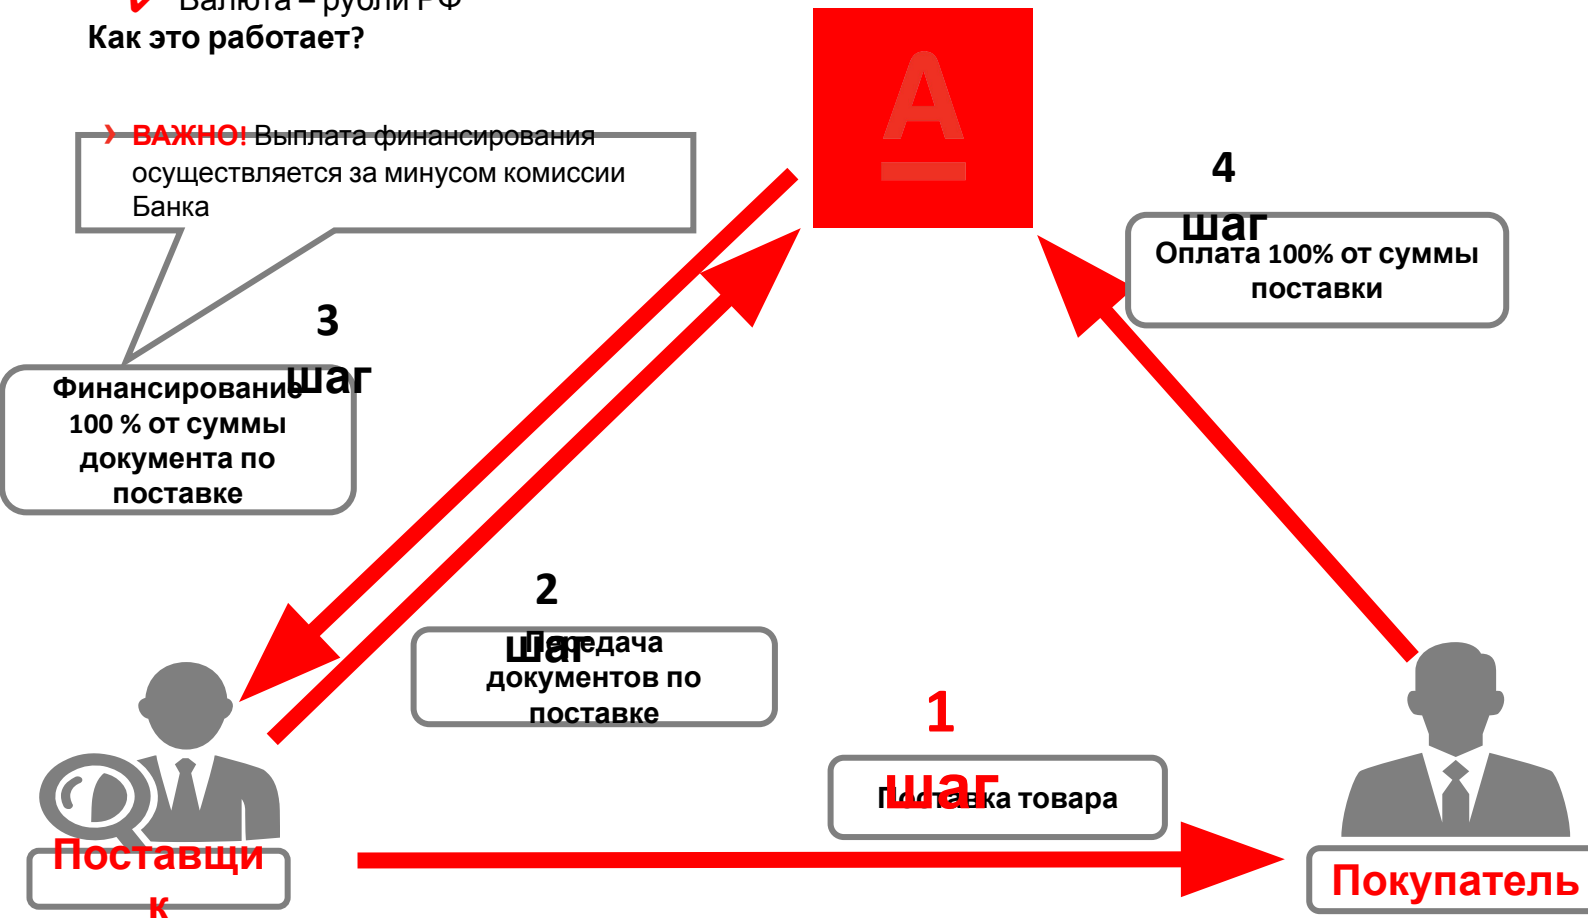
Валюта – рубли РФ
Как это работает?

ВАЖНО! Выплата финансирования осуществляется за минусом комиссии Банка

А

4 шаг
Оплата 100% от суммы поставки

3 шаг
Финансирование 100 % от суммы документа по поставке

2 шаг
Передача документов по поставке

1 шаг
Поставка товара

Поставщик

Покупатель